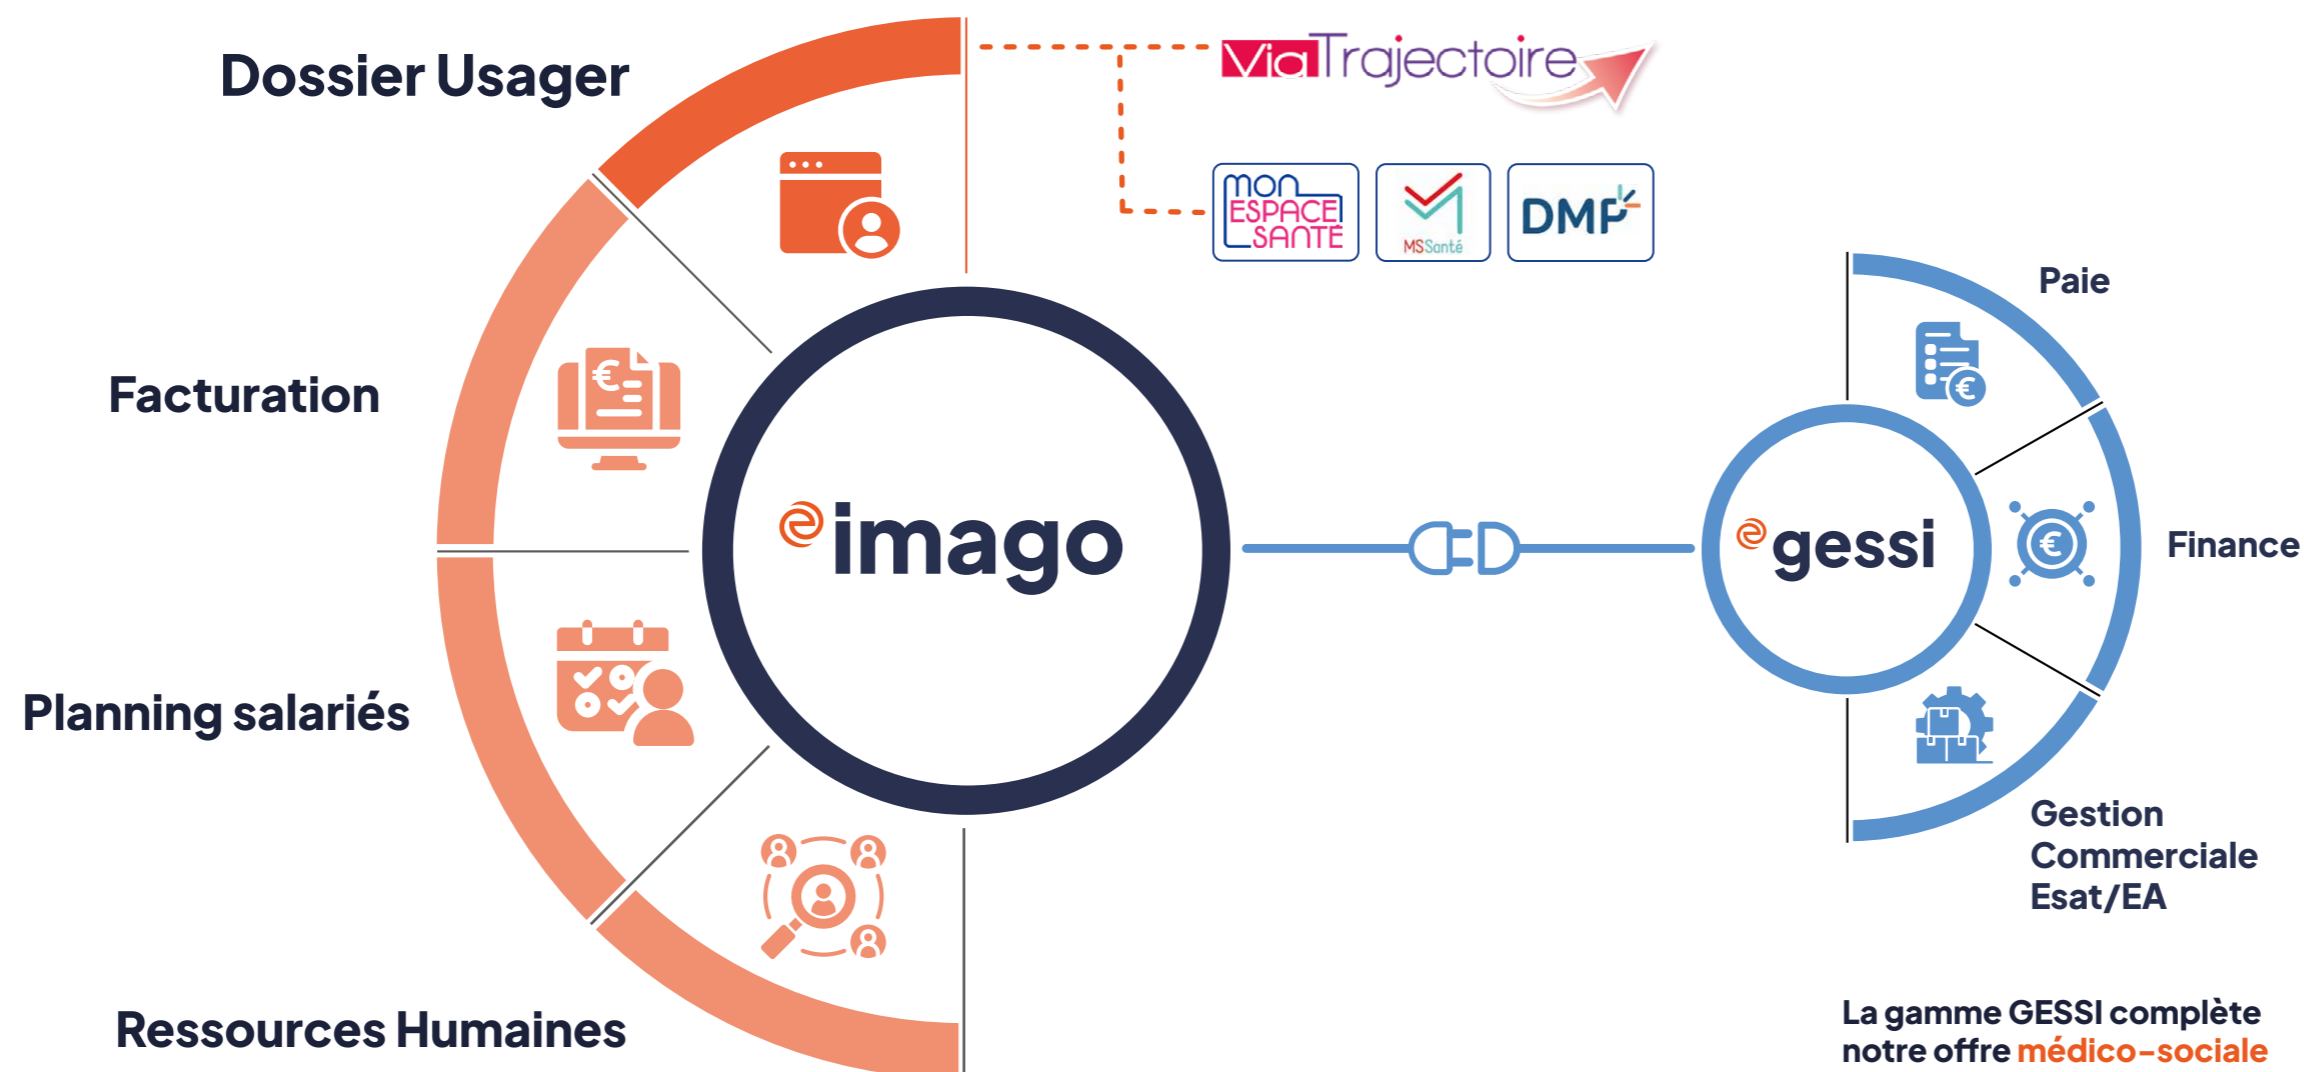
Dossier Usager

ViaTrajectoire

mon ESPACE SANTÉ

MSSanté

DMP

Facturation

imago

gessi

Paie

Finance

Planning salariés

Gestion Commerciale Esat/EA

Ressources Humaines

La gamme GESSI complète notre offre médico-sociale